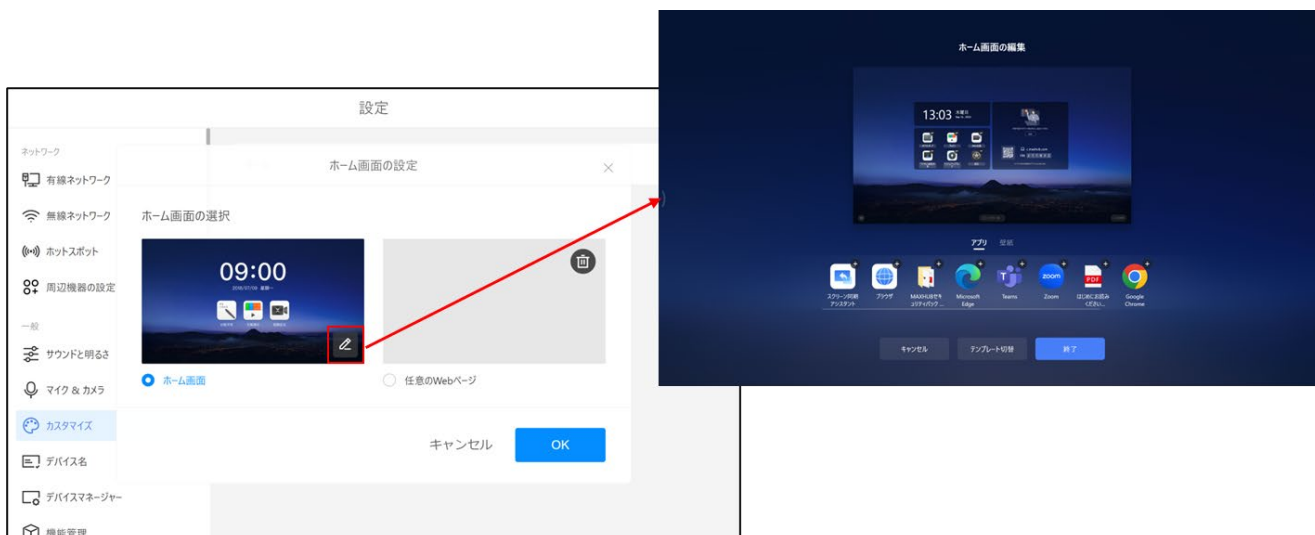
設定

ネットワーク

有線ネットワーク

無線ネットワーク

ホットスポット

周辺機器の設定

一般

サウンドと明るさ

マイク & カメラ

カスタマイズ

デバイス名

デバイスマネージャー

機能管理

ホーム画面の設定

ホーム画面の選択

09:00

ホーム画面

任意のWebページ

キャンセル

OK

ホーム画面の編集

13:03

アプリ

スクリーン共有アシスタント

ブラウザ

MAXHUBセキュリティパック...

Microsoft Edge

Teams

Zoom

はじめにお読みください...

Google Chrome

キャンセル

テンプレート切替

終了